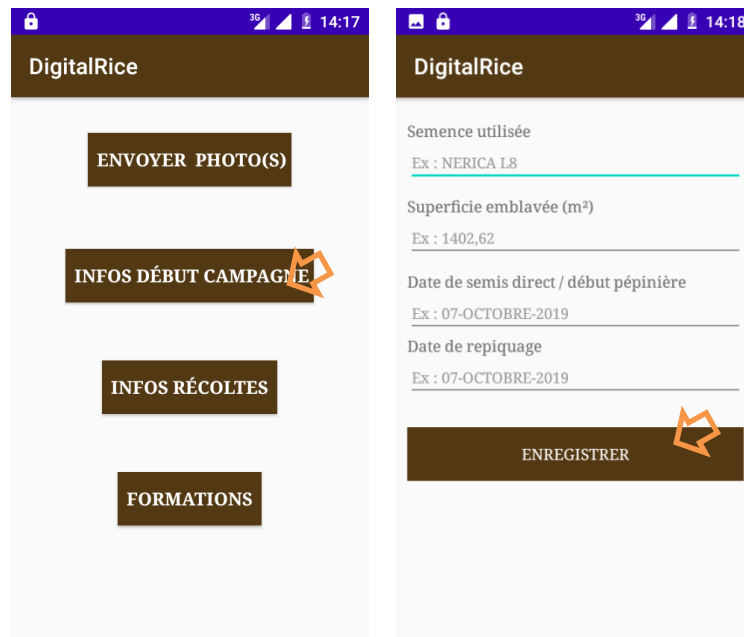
3G 14:17

DigitalRice

ENVOYER PHOTO(S)

INFOS DÉBUT CAMPAGNE

INFOS RÉCOLTES

FORMATIONS

3G 14:18

DigitalRice

Semence utilisée

Ex : NERICA L8

Superficie emblavée (m²)

Ex : 1402,62

Date de semis direct / début pépinière

Ex : 07-OCTOBRE-2019

Date de repiquage

Ex : 07-OCTOBRE-2019

ENREGISTRER